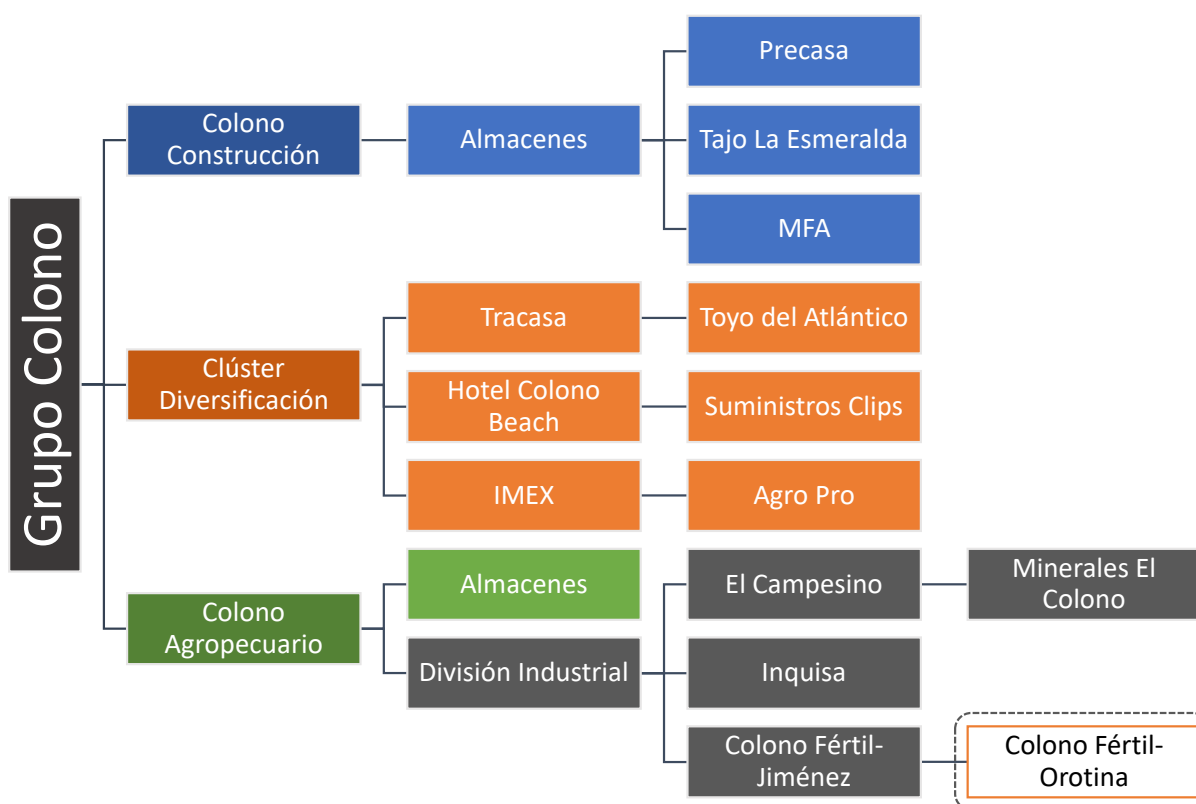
Grupo Colono

Colono Construcción

Almacenes

Precasa

Tajo La Esmeralda

MFA

Clúster Diversificación

Tracasa

Toyo del Atlántico

Hotel Colono Beach

Suministros Clips

IMEX

Agro Pro

Colono Agropecuario

Almacenes

División Industrial

El Campesino

Minerales El Colono

Inquisa

Colono Fértil-Jiménez

Colono Fértil-Orotina